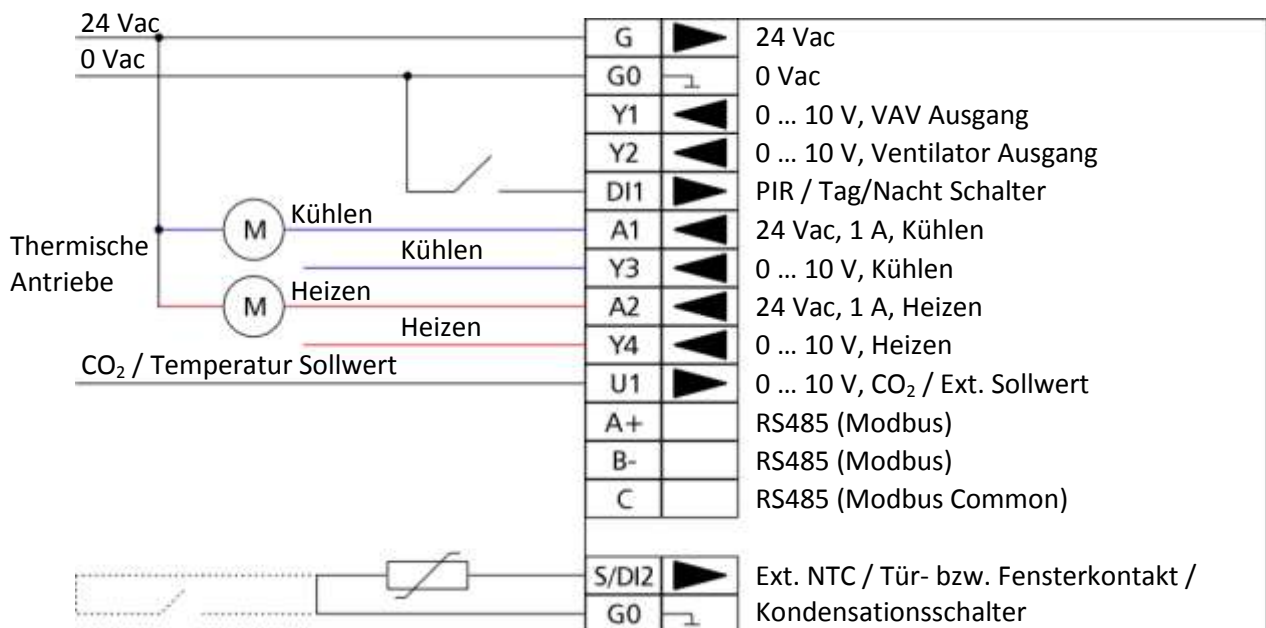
24 Vac
0 Vac

Thermische Antriebe

M Kühlen
Kühlen
M Heizen
Heizen
$CO_2$ / Temperatur Sollwert

| | |
|---|---|
| G | 24 Vac |
| G0 | 0 Vac |
| Y1 | 0 … 10 V, VAV Ausgang |
| Y2 | 0 … 10 V, Ventilator Ausgang |
| DI1 | PIR / Tag/Nacht Schalter |
| A1 | 24 Vac, 1 A, Kühlen |
| Y3 | 0 … 10 V, Kühlen |
| A2 | 24 Vac, 1 A, Heizen |
| Y4 | 0 … 10 V, Heizen |
| U1 | 0 … 10 V, $CO_2$ / Ext. Sollwert |
| A+ | RS485 (Modbus) |
| B- | RS485 (Modbus) |
| C | RS485 (Modbus Common) |
| S/DI2 | Ext. NTC / Tür- bzw. Fensterkontakt / |
| G0 | Kondensationsschalter |